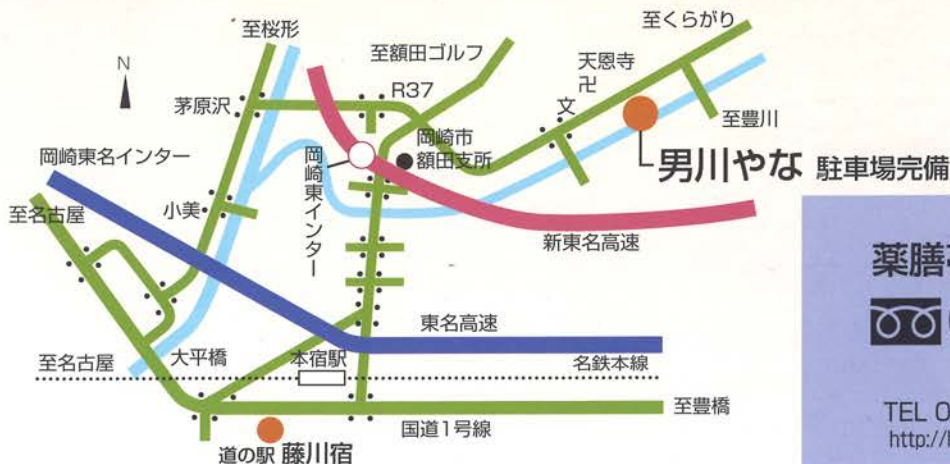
至桜形
至額田ゴルフ
至くらがり
天恩寺
卍
N
R37
茅原沢
文
至豊川
岡崎市
額田支所
岡崎東名インター
岡崎東インター
男川やな 駐車場完備
小美
至名古屋
新東名高速
薬膳
東名高速
至名古屋
大平橋
本宿駅
名鉄本線
至豊橋
国道1号線
道の駅 藤川宿
TEL 0
http://